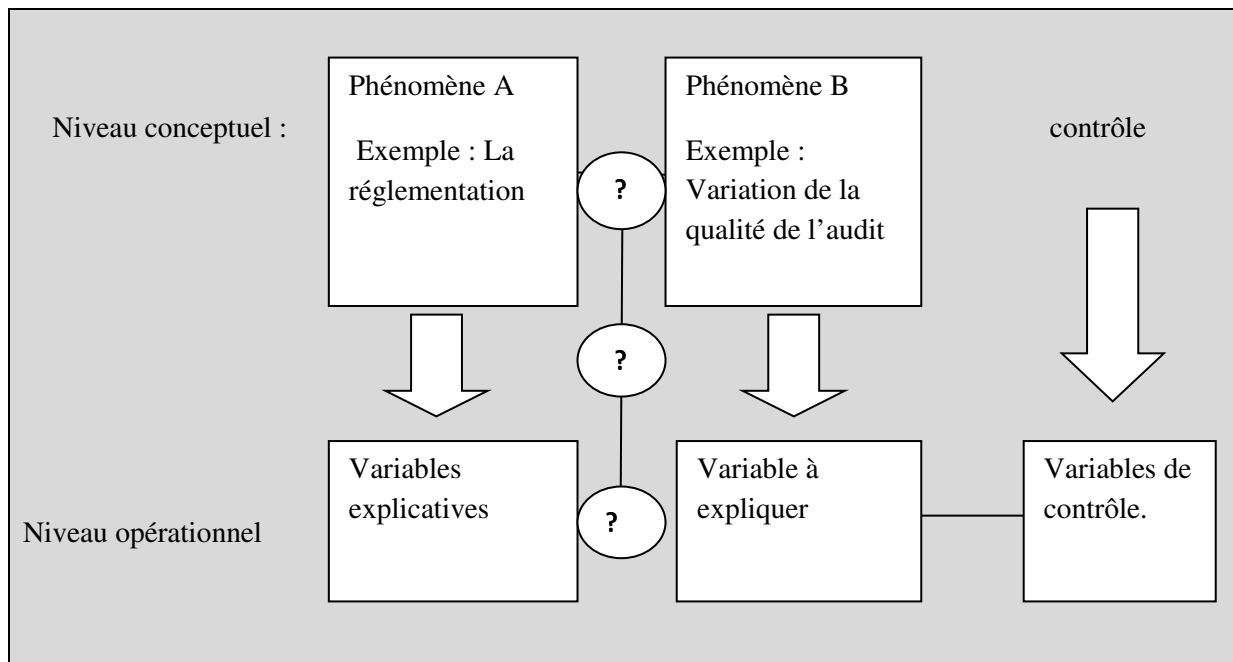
Niveau conceptuel :

Phénomène A

Exemple : La réglementation

?

Phénomène B

Exemple : Variation de la qualité de l'audit

contrôle

?

Niveau opérationnel

Variables explicatives

?

Variable à expliquer

Variables de contrôle.